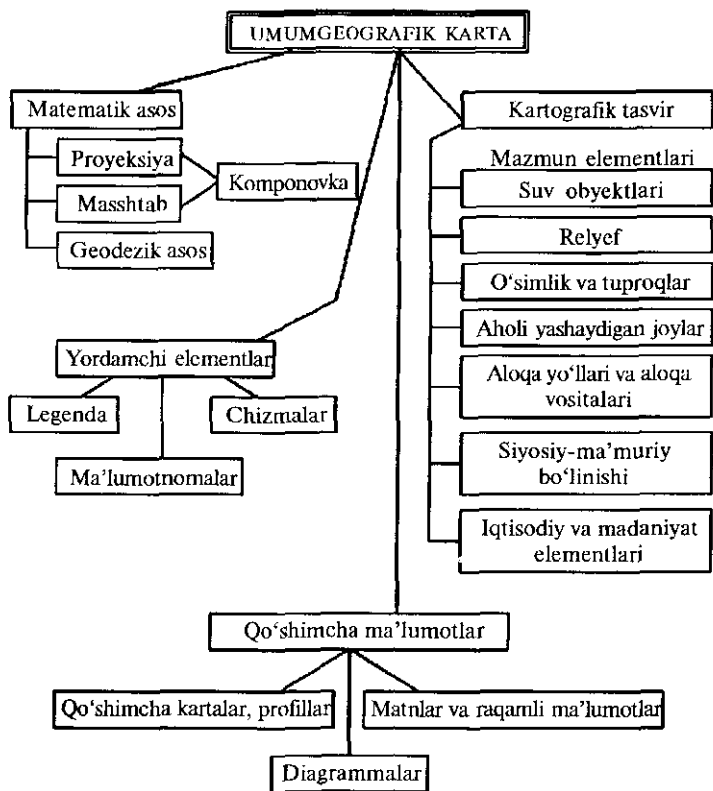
UMUMGEOGRAFIK KARTA

Matematik asos

Proyeksiya

Masshtab

Geodezik asos

Komponovka

Kartografik tasvir

Mazmun elementlari

Suv obyektlari

Relyef

O‘simlik va tuproqlar

Aholi yashaydigan joylar

Aloqa yo‘llari va aloqa vositalari

Siyosiy-ma’muriy bo‘linishi

Iqtisodiy va madaniyat elementlari

Yordamchi elementlar

Legenda

Chizmalar

Ma’lumotnomalar

Qo‘shimcha ma’lumotlar

Qo‘shimcha kartalar, profillar

Matnlar va raqamli ma’lumotlar

Diagrammalar